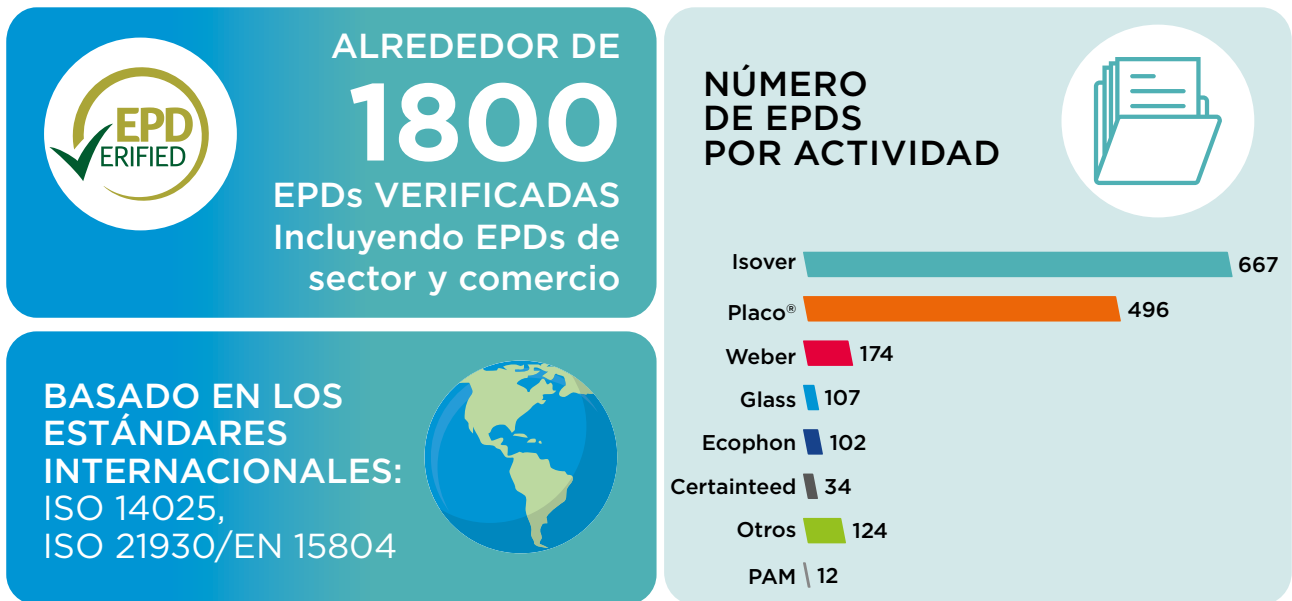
EPD VERIFIED

ALREDEDOR DE
1800
EPDs VERIFICADAS
Incluyendo EPDs de sector y comercio

BASADO EN LOS ESTÁNDARES INTERNACIONALES:
ISO 14025,
ISO 21930/EN 15804

NÚMERO DE EPDS POR ACTIVIDAD

Isover 667
Placo® 496
Weber 174
Glass 107
Ecophon 102
Certainteed 34
Otros 124
PAM 12